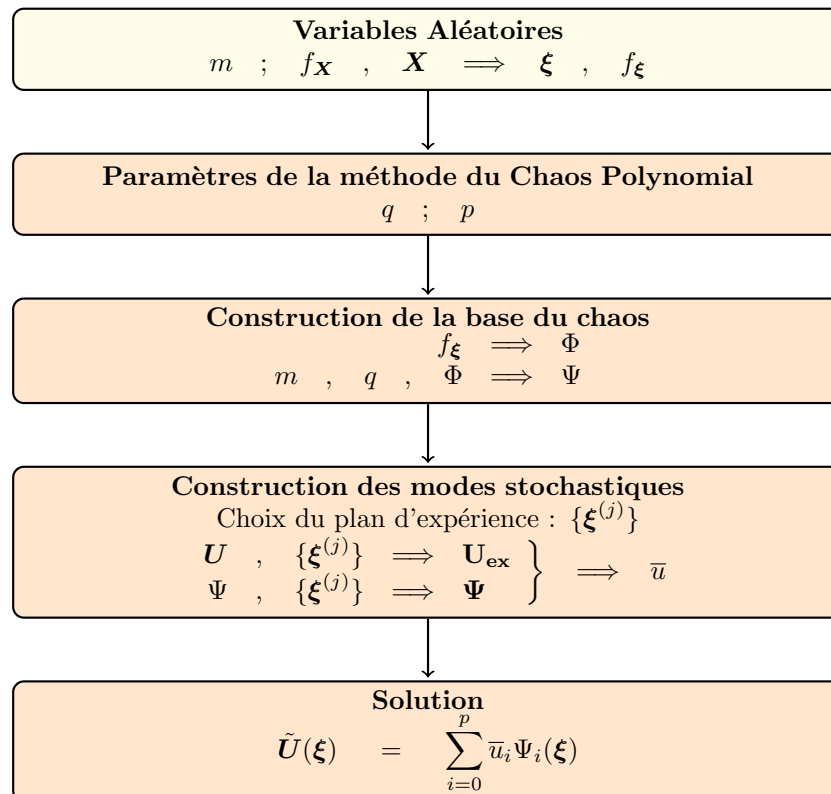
**Variables Aléatoires**
$m \quad ; \quad f_{\boldsymbol{X}} \quad , \quad \boldsymbol{X} \quad \Longrightarrow \quad \boldsymbol{\xi} \quad , \quad f_{\boldsymbol{\xi}}$

**Paramètres de la méthode du Chaos Polynomial**
$q \quad ; \quad p$

**Construction de la base du chaos**
$f_{\boldsymbol{\xi}} \quad \Longrightarrow \quad \Phi$
$m \quad , \quad q \quad , \quad \Phi \quad \Longrightarrow \quad \Psi$

**Construction des modes stochastiques**
Choix du plan d'expérience : $\{\boldsymbol{\xi}^{(j)}\}$
$\left.\begin{array}{l} \boldsymbol{U} \quad , \quad \{\boldsymbol{\xi}^{(j)}\} \quad \Longrightarrow \quad \mathbf{U_{ex}} \\ \Psi \quad , \quad \{\boldsymbol{\xi}^{(j)}\} \quad \Longrightarrow \quad \boldsymbol{\Psi} \end{array}\right\} \quad \Longrightarrow \quad \overline{u}$

**Solution**
$\tilde{\boldsymbol{U}}(\boldsymbol{\xi}) \quad = \quad \sum_{i=0}^{p} \overline{u}_i \Psi_i(\boldsymbol{\xi})$